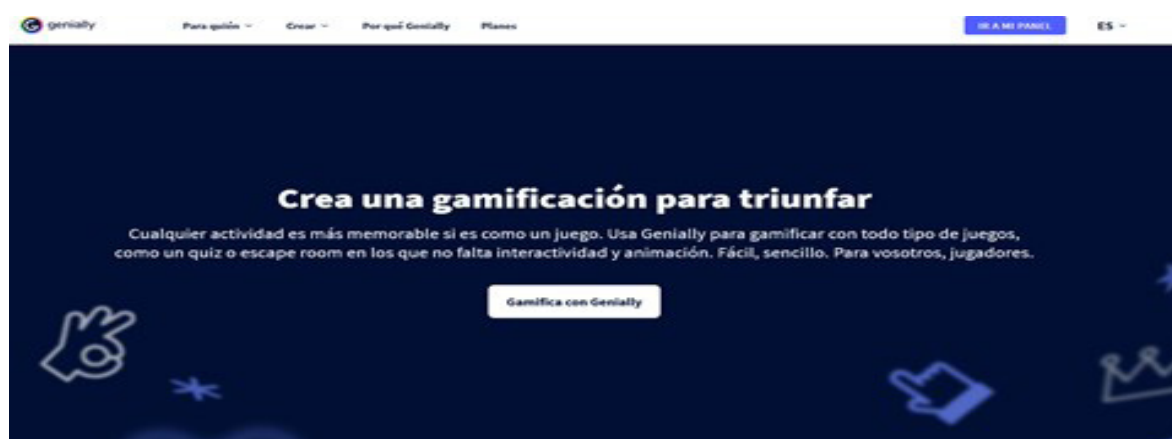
genially

Para quién ⌄ Crear ⌄ Por qué Genially Planes

IR A MI PANEL ES ⌄

Crea una gamificación para triunfar

Cualquier actividad es más memorable si es como un juego. Usa Genially para gamificar con todo tipo de juegos, como un quiz o escape room en los que no falta interactividad y animación. Fácil, sencillo. Para vosotros, jugadores.

Gamifica con Genially